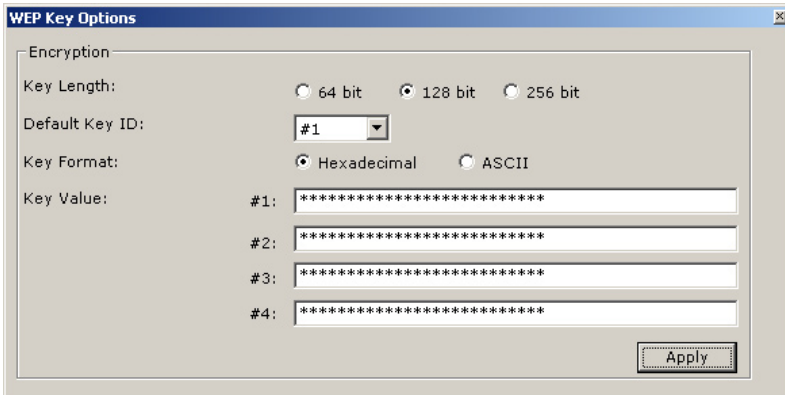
WEP Key Options

Encryption

Key Length: 64 bit 128 bit 256 bit

Default Key ID: #1

Key Format: Hexadecimal ASCII

Key Value:
#1: **************************
#2: **************************
#3: **************************
#4: **************************

Apply